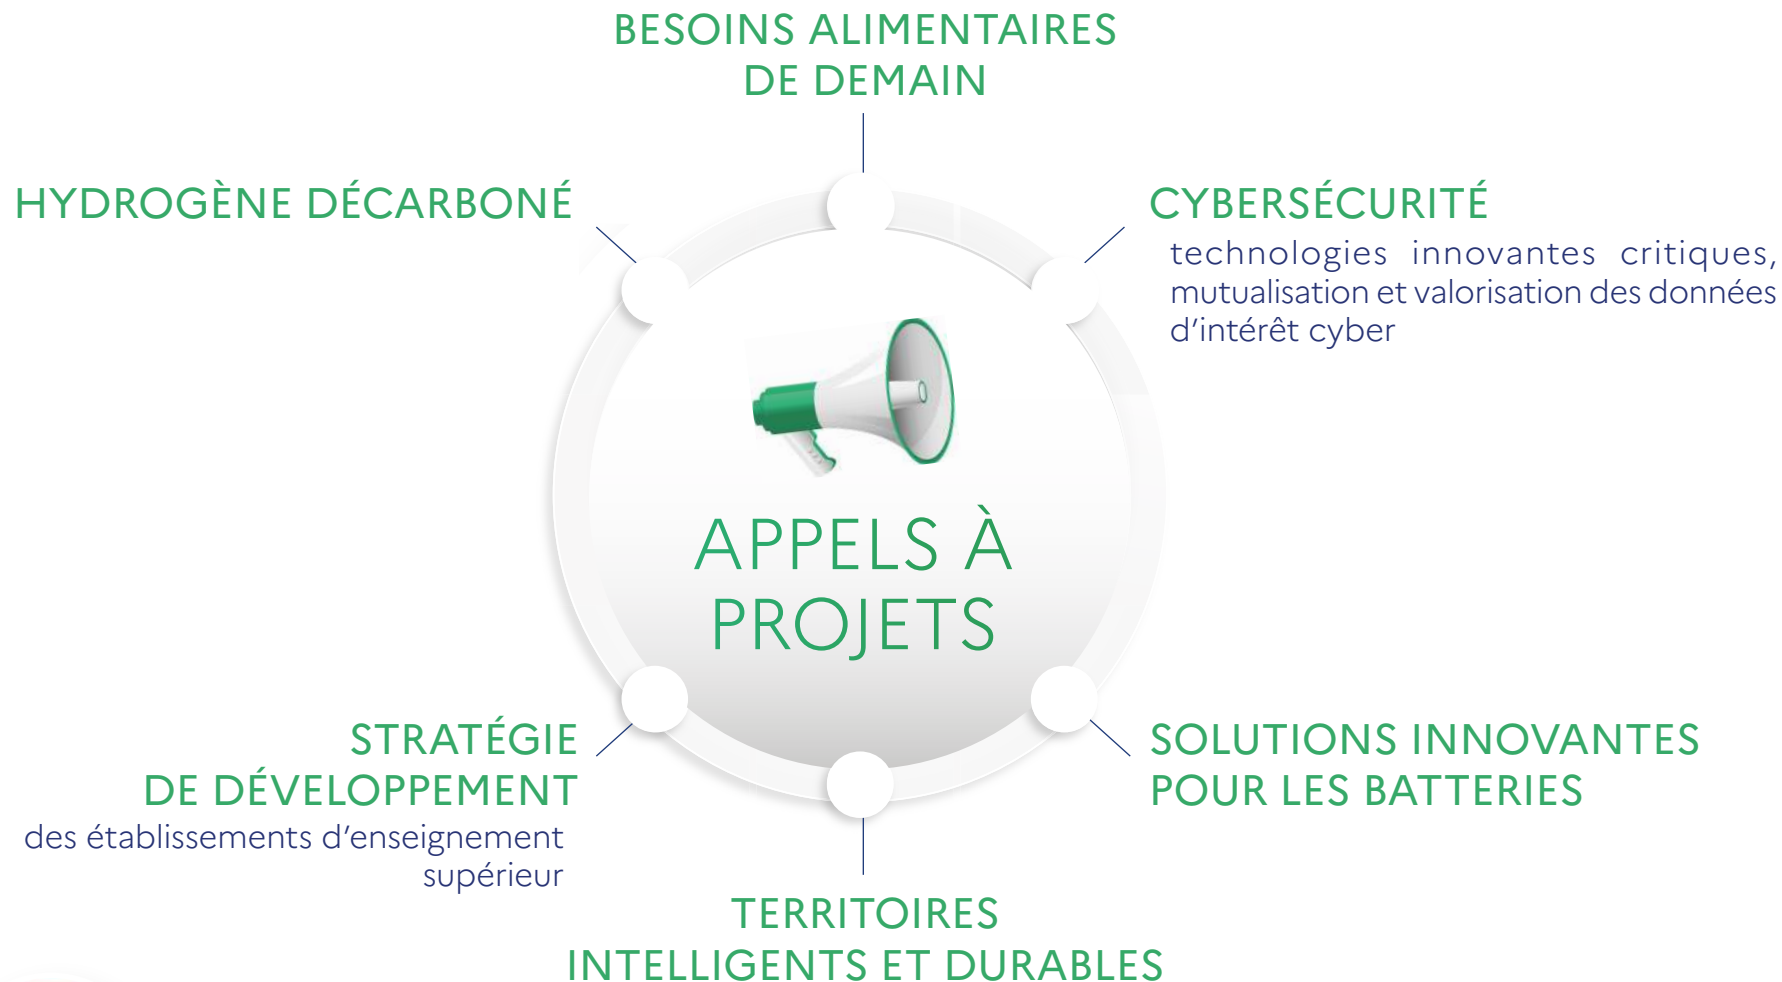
BESOINS ALIMENTAIRES DE DEMAIN

HYDROGÈNE DÉCARBONÉ

CYBERSÉCURITÉ
technologies innovantes critiques, mutualisation et valorisation des données d'intérêt cyber

APPELS À PROJETS

STRATÉGIE DE DÉVELOPPEMENT
des établissements d'enseignement supérieur

SOLUTIONS INNOVANTES POUR LES BATTERIES

TERRITOIRES INTELLIGENTS ET DURABLES